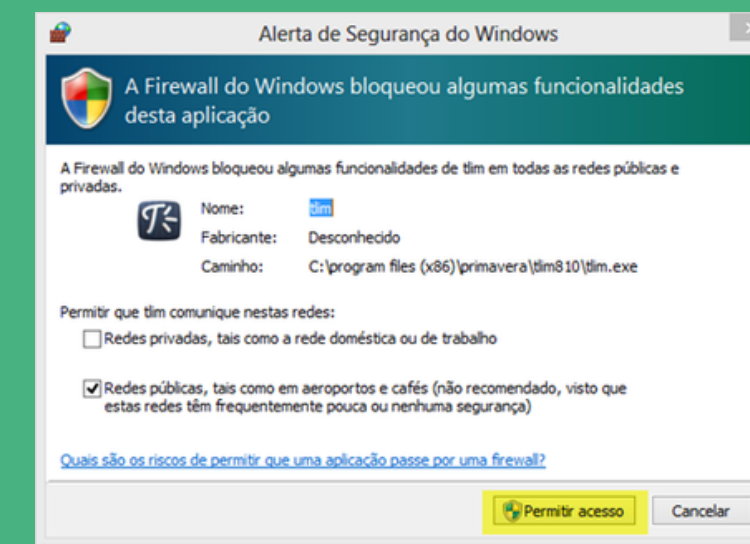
Alerta de Segurança do Windows

A Firewall do Windows bloqueou algumas funcionalidades desta aplicação

A Firewall do Windows bloqueou algumas funcionalidades de tlim em todas as redes públicas e privadas.

| Nome: | tlim |
|---|---|
| Fabricante: | Desconhecido |
| Caminho: | C:\program files (x86)\primavera\tlim810\tlim.exe |

Permitir que tlim comunique nestas redes:

Redes privadas, tais como a rede doméstica ou de trabalho

Redes públicas, tais como em aeroportos e cafés (não recomendado, visto que estas redes têm frequentemente pouca ou nenhuma segurança)

Quais são os riscos de permitir que uma aplicação passe por uma firewall?

Permitir acesso

Cancelar